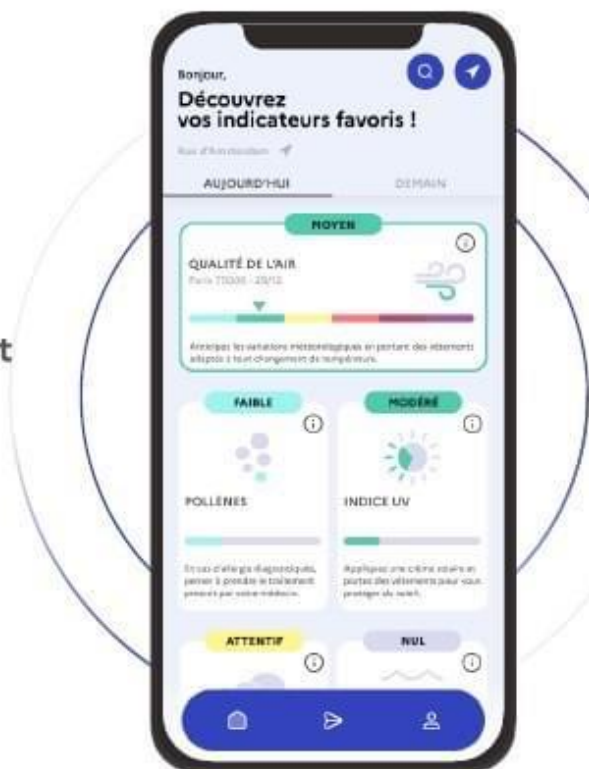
t

Bonjour,

Découvrez vos indicateurs favoris !

Rue d'Amsterdam

AUJOURD'HUI

DEMAIN

MOYEN

QUALITÉ DE L'AIR

Paris 75008 · 20/12

Anticipez les variations météorologiques en portant des vêtements adaptés à tout changement de température.

FAIBLE

POLLENS

En cas d'allergie diagnostiquée, pensez à prendre le traitement prescrit par votre médecin.

MODÉRÉ

INDICE UV

Appliquez une crème solaire et portez des vêtements pour vous protéger du soleil.

ATTENTIF

NUL